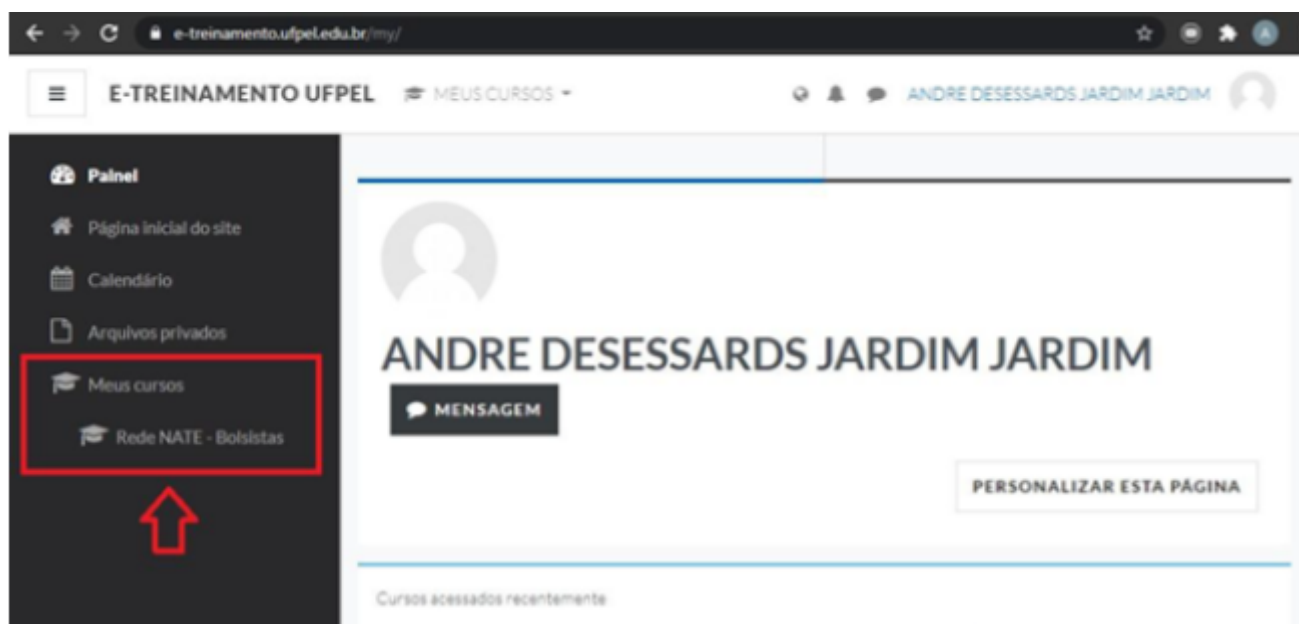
e-treinamento.ufpel.edu.br/my/

E-TREINAMENTO UFPEL
MEUS CURSOS
ANDRE DESESSARDS JARDIM JARDIM

Painel
Página inicial do site
Calendário
Arquivos privados
Meus cursos
Rede NATE - Bolsistas

ANDRE DESESSARDS JARDIM JARDIM
MENSAGEM
PERSONALIZAR ESTA PÁGINA

Cursos acessados recentemente